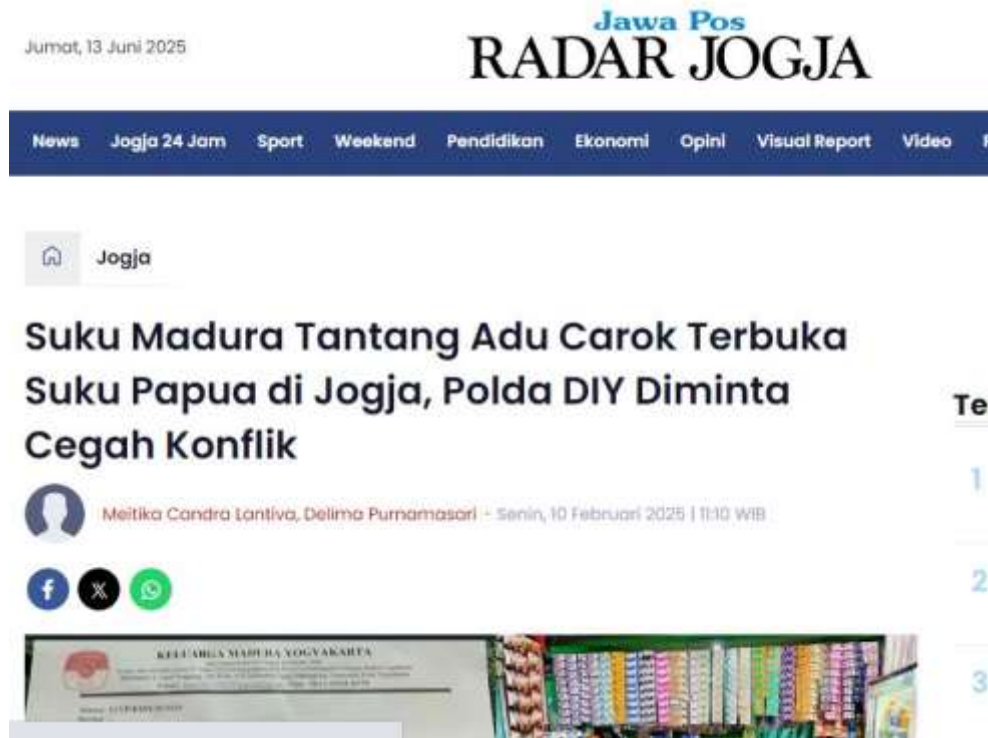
Jumat, 13 Juni 2025

Jawa Pos
RADAR JOGJA

News Jogja 24 Jam Sport Weekend Pendidikan Ekonomi Opini Visual Report Video

Jogja

Suku Madura Tantang Adu Carok Terbuka Suku Papua di Jogja, Polda DIY Diminta Cegah Konflik

Meitika Candra Lantiva, Delima Purnamasari - Senin, 10 Februari 2025 | 11:10 WIB

KELUARGA MADURA YOGYAKARTA

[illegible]

Te

1

2

3